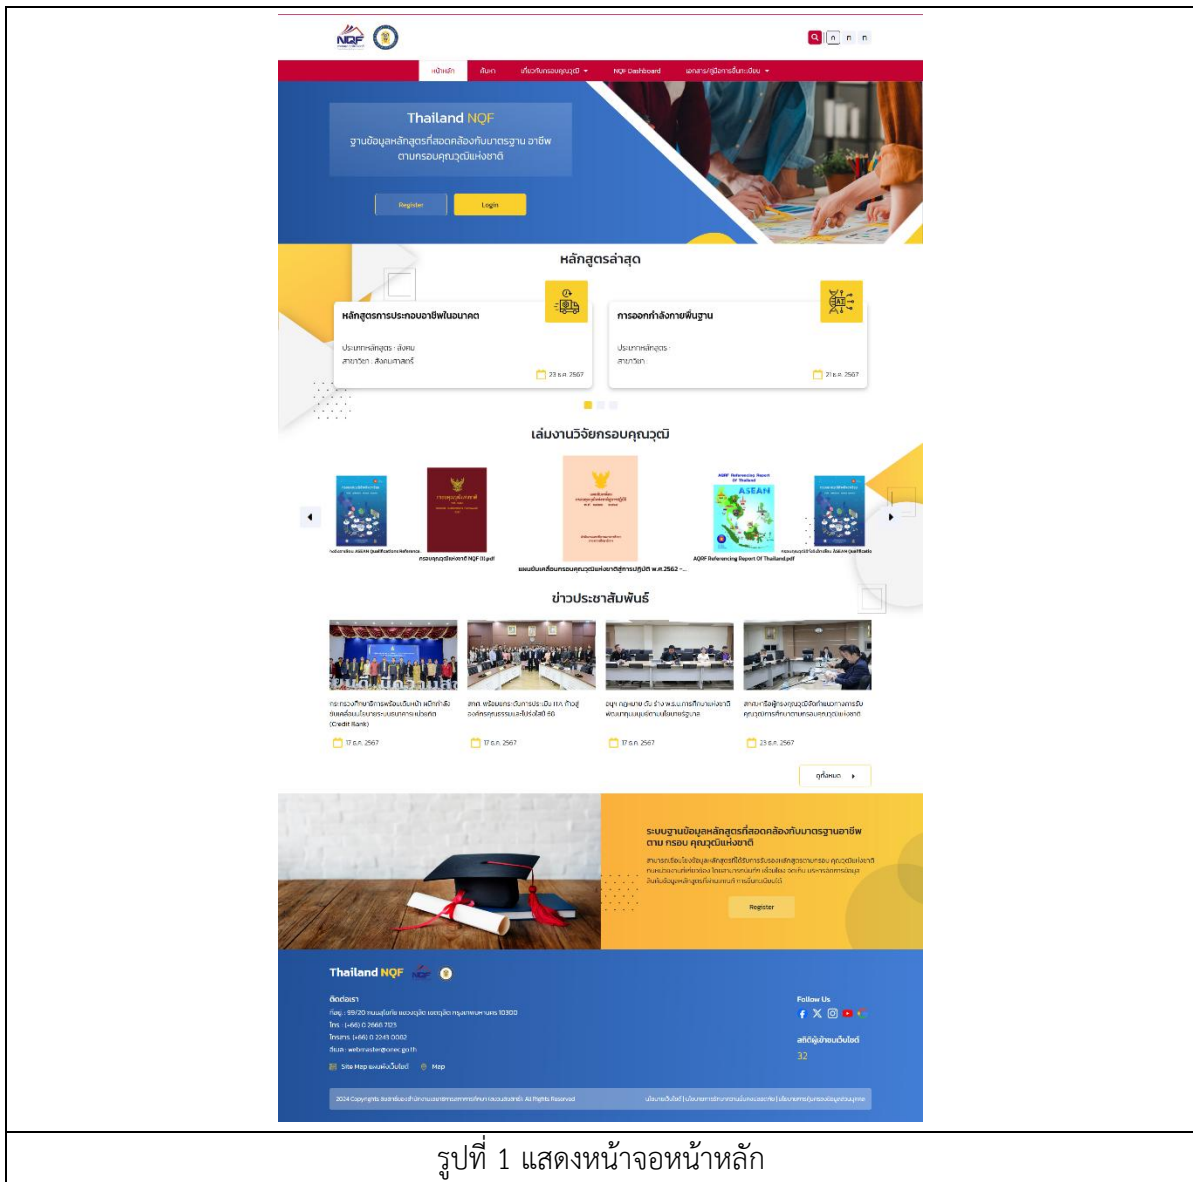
NQF

หน้าหลัก ค้นหา เกี่ยวกับกรอบคุณวุฒิ NQF Dashboard เอกสาร/คู่มือการขึ้นทะเบียน

Thailand NQF
ฐานข้อมูลหลักสูตรที่สอดคล้องกับมาตรฐาน อาชีพ ตามกรอบคุณวุฒิแห่งชาติ

Register Login

หลักสูตรล่าสุด

หลักสูตรการประกอบอาชีพในอนาคต
ประเภทหลักสูตร : สังคม
สาขาวิชา : สังคมศาสตร์
23 ธ.ค. 2567

การออกกำลังกายพื้นฐาน
ประเภทหลักสูตร :
สาขาวิชา :
21 ธ.ค. 2567

เล่มงานวิจัยกรอบคุณวุฒิ

AQRF Referencing Report Of Thailand.pdf

ข่าวประชาสัมพันธ์

17 ธ.ค. 2567
17 ธ.ค. 2567
17 ธ.ค. 2567
23 ธ.ค. 2567

ดูทั้งหมด

ระบบฐานข้อมูลหลักสูตรที่สอดคล้องกับมาตรฐานอาชีพ ตาม กรอบ คุณวุฒิแห่งชาติ

Register

Thailand NQF

ติดต่อเรา
ที่อยู่ : 99/20 ถนนสุโขทัย แขวงดุสิต เขตดุสิต กรุงเทพมหานคร 10300
โทร : (+66) 0 2668 7123
โทรสาร (+66) 0 2243 0082
อีเมล : webmaster@onec.go.th

Site Map แผนผังเว็บไซต์ Map

Follow Us

สถิติผู้เข้าชมเว็บไซต์
32

2024 Copyright: All Rights Reserved

รูปที่ 1 แสดงหน้าจอหน้าหลัก